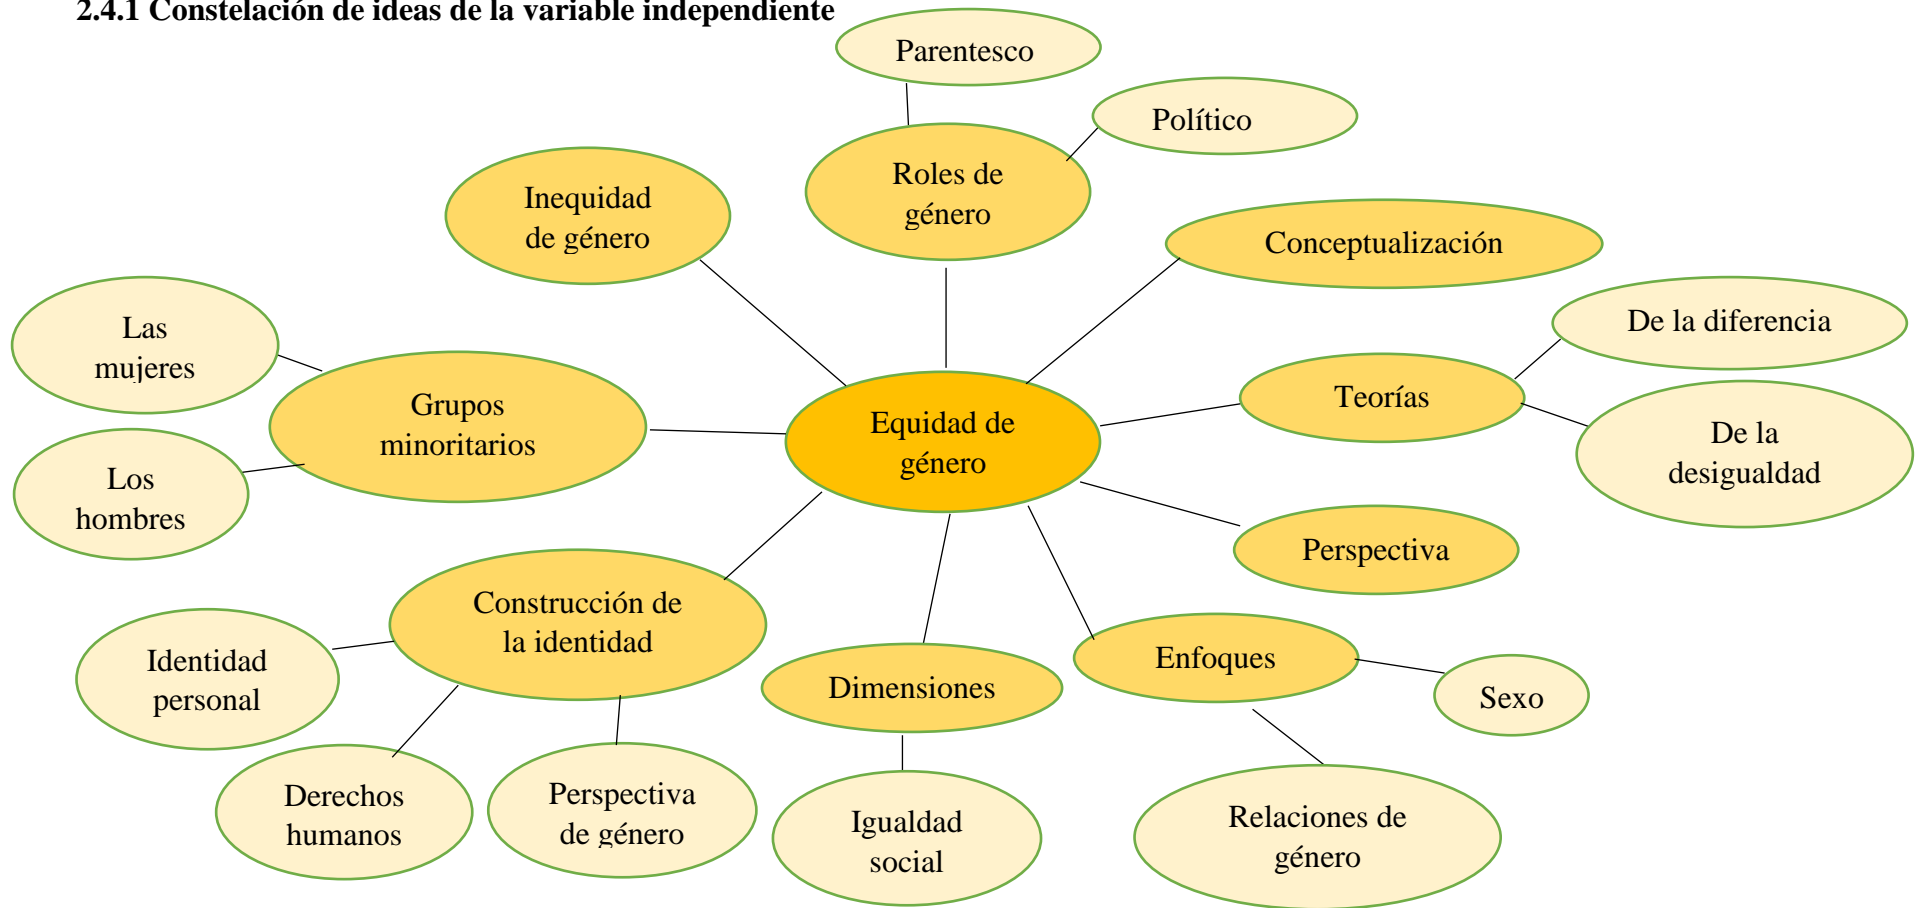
2.4.1 Constelación de ideas de la variable independiente

Parentesco

Político

Roles de género

Inequidad de género

Conceptualización

De la diferencia

Las mujeres

Grupos minoritarios

Equidad de género

Teorías

De la desigualdad

Los hombres

Perspectiva

Construcción de la identidad

Identidad personal

Dimensiones

Enfoques

Sexo

Derechos humanos

Perspectiva de género

Igualdad social

Relaciones de género